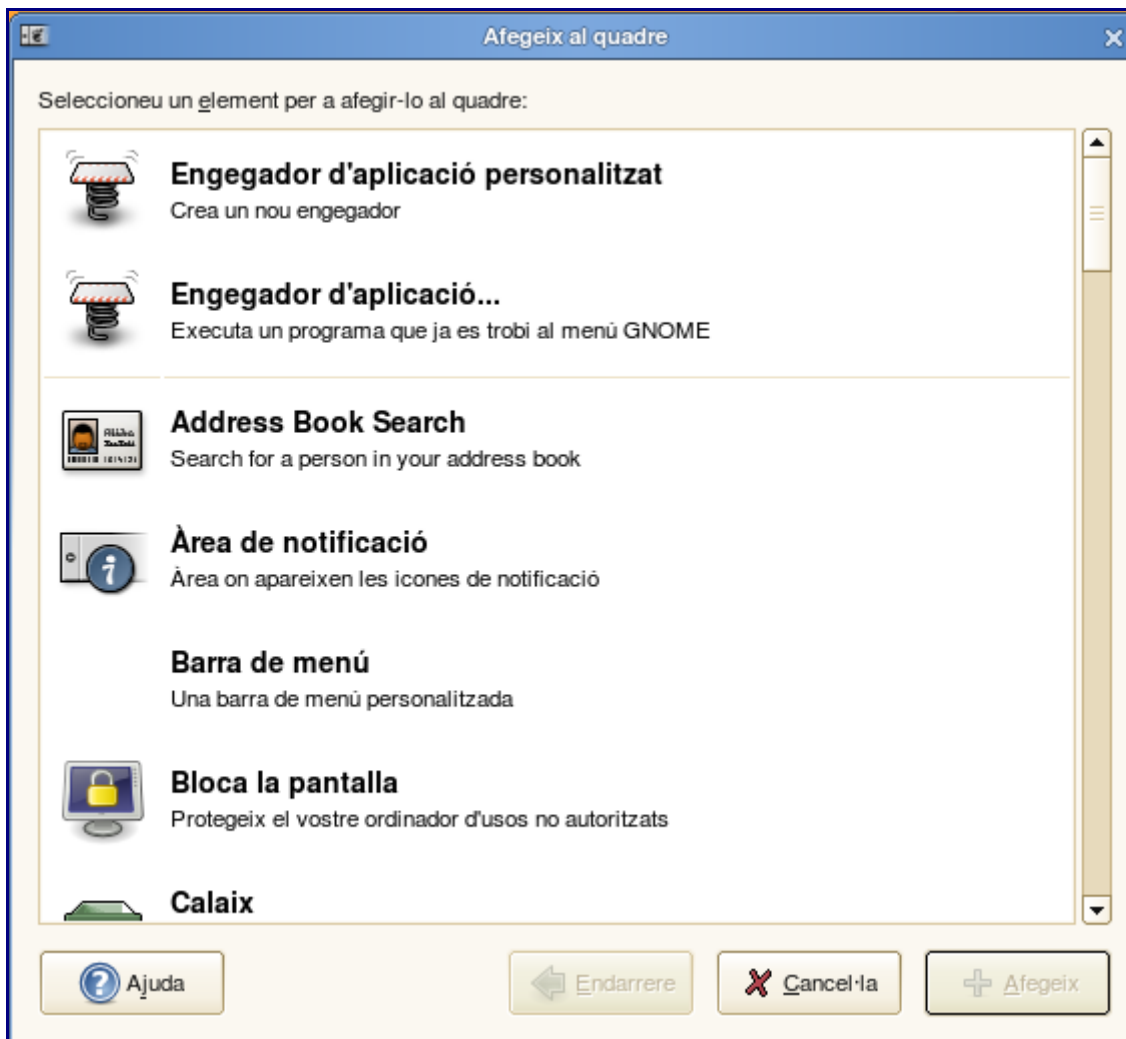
Afegeix al quadre

Seleccioneu un element per a afegir-lo al quadre:

Engegador d'aplicació personalitzat
Crea un nou engegador

Engegador d'aplicació...
Executa un programa que ja es trobi al menú GNOME

Address Book Search
Search for a person in your address book

Àrea de notificació
Àrea on apareixen les icones de notificació

Barra de menú
Una barra de menú personalitzada

Bloca la pantalla
Protegeix el vostre ordinador d'usos no autoritzats

Calaix

Ajuda

Endarrere

Cancel·la

Afegeix